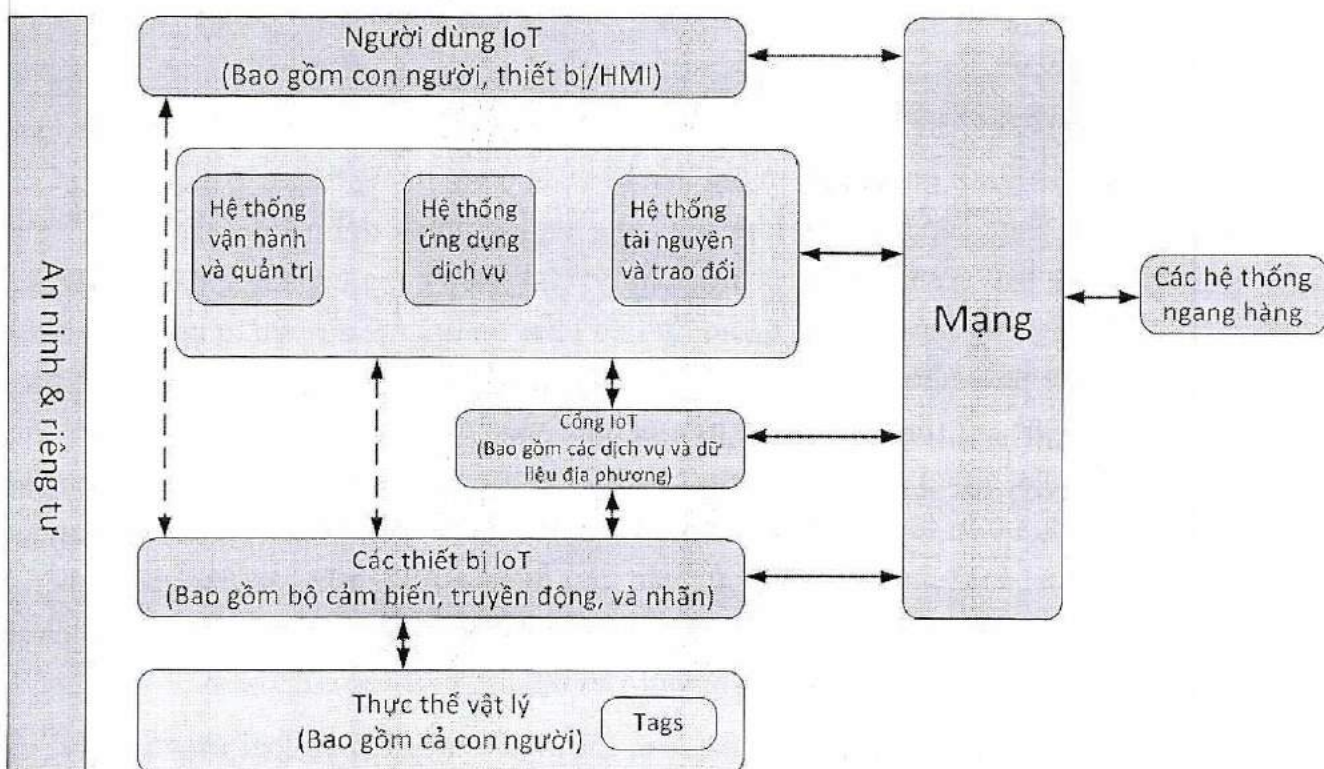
An ninh & riêng tư

Người dùng IoT
(Bao gồm con người, thiết bị/HMI)

Hệ thống vận hành và quản trị

Hệ thống ứng dụng dịch vụ

Hệ thống tài nguyên và trao đổi

Mạng

Các hệ thống ngang hàng

Cổng IoT
(Bao gồm các dịch vụ và dữ liệu địa phương)

Các thiết bị IoT
(Bao gồm bộ cảm biến, truyền động, và nhãn)

Thực thể vật lý
(Bao gồm cả con người)

Tags